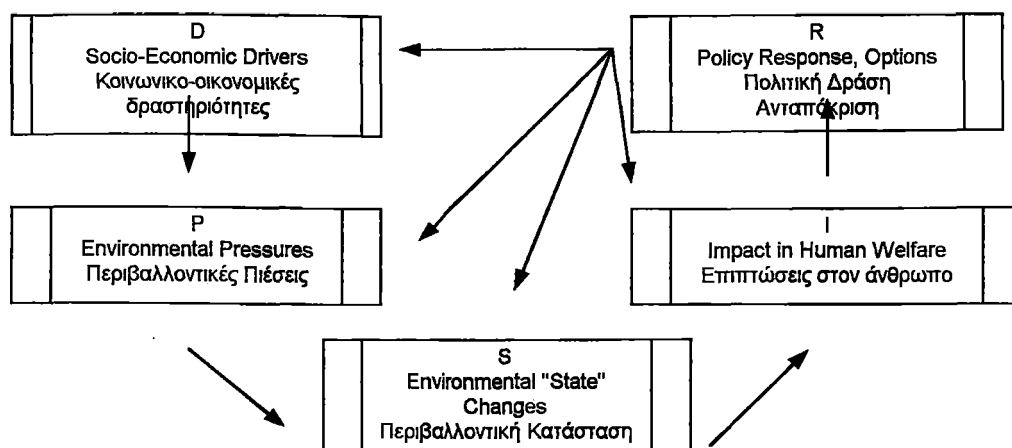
D
Socio-Economic Drivers
Κοινωνικο-οικονομικές δραστηριότητες

R
Policy Response, Options
Πολιτική Δράση
Ανταπόκριση

P
Environmental Pressures
Περιβαλλοντικές Πιέσεις

I
Impact in Human Welfare
Επιπτώσεις στον άνθρωπο

S
Environmental "State" Changes
Περιβαλλοντική Κατάσταση